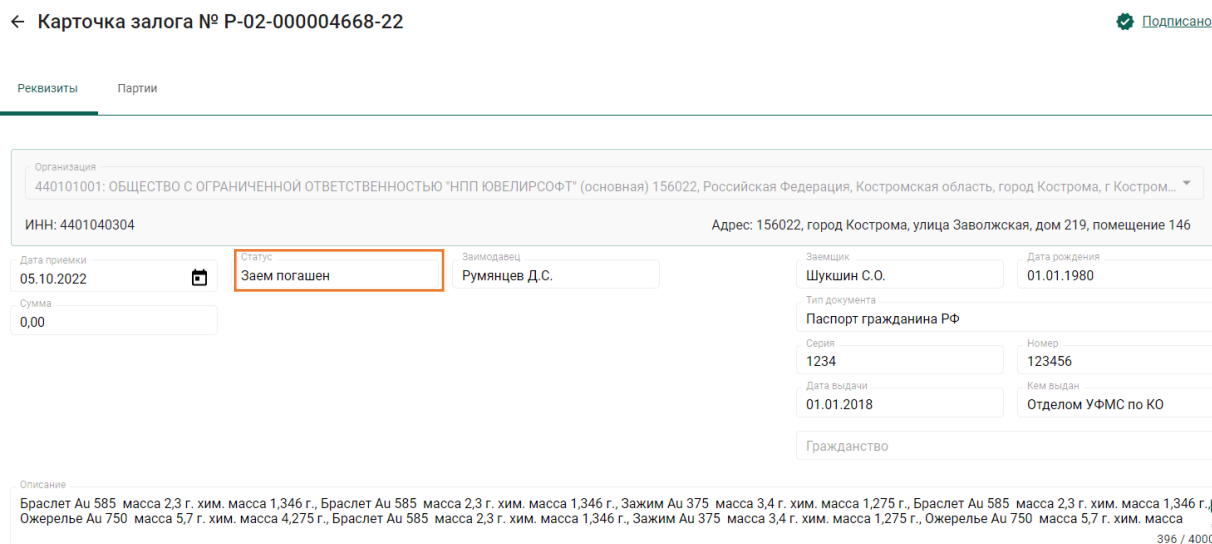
← Карточка залога № Р-02-000004668-22

Подписано

Реквизиты Партии

Организация
440101001: ОБЩЕСТВО С ОГРАНИЧЕННОЙ ОТВЕТСТВЕННОСТЬЮ "НПП ЮВЕЛИРСОФТ" (основная) 156022, Российская Федерация, Костромская область, город Кострома, г Костром...

ИНН: 4401040304

Адрес: 156022, город Кострома, улица Заволжская, дом 219, помещение 146

Дата приемки
05.10.2022

Статус
Заем погашен

Заимодавец
Румянцев Д.С.

Заемщик
Шукшин С.О.

Дата рождения
01.01.1980

Сумма
0,00

Тип документа
Паспорт гражданина РФ

Серия
1234

Номер
123456

Дата выдачи
01.01.2018

Кем выдан
Отделом УФМС по КО

Гражданство

Описание
Браслет Au 585 масса 2,3 г. хим. масса 1,346 г., Браслет Au 585 масса 2,3 г. хим. масса 1,346 г., Зажим Au 375 масса 3,4 г. хим. масса 1,275 г., Браслет Au 585 масса 2,3 г. хим. масса 1,346 г., Ожерелье Au 750 масса 5,7 г. хим. масса 4,275 г., Браслет Au 585 масса 2,3 г. хим. масса 1,346 г., Зажим Au 375 масса 3,4 г. хим. масса 1,275 г., Ожерелье Au 750 масса 5,7 г. хим. масса

396 / 4000